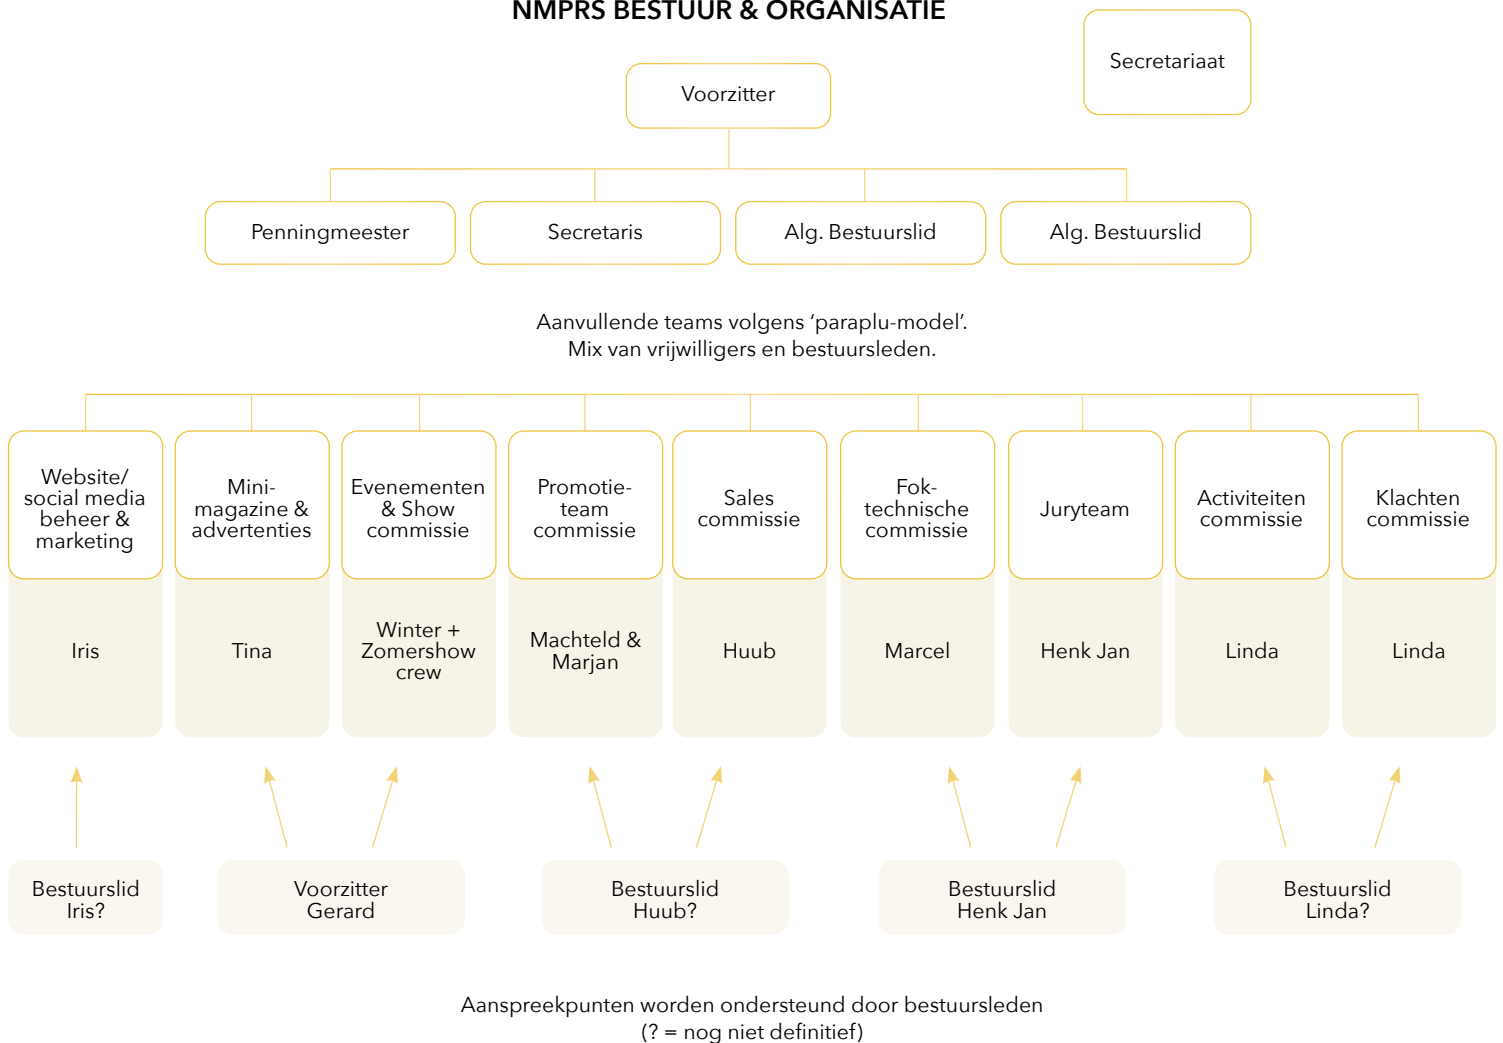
NMPRS BESTUUR & ORGANISATIE

Secretariaat

Voorzitter

Penningmeester

Secretaris

Alg. Bestuurslid

Alg. Bestuurslid

Aanvullende teams volgens 'paraplu-model'.
Mix van vrijwilligers en bestuursleden.

Website/ social media beheer & marketing

Iris

Mini-magazine & advertenties

Tina

Evenementen & Show commissie

Winter + Zomershow crew

Promotie-team commissie

Machteld & Marjan

Sales commissie

Huub

Fok-technische commissie

Marcel

Juryteam

Henk Jan

Activiteiten commissie

Linda

Klachten commissie

Linda

Bestuurslid Iris?

Voorzitter Gerard

Bestuurslid Huub?

Bestuurslid Henk Jan

Bestuurslid Linda?

Aanspreekpunten worden ondersteund door bestuursleden
(? = nog niet definitief)